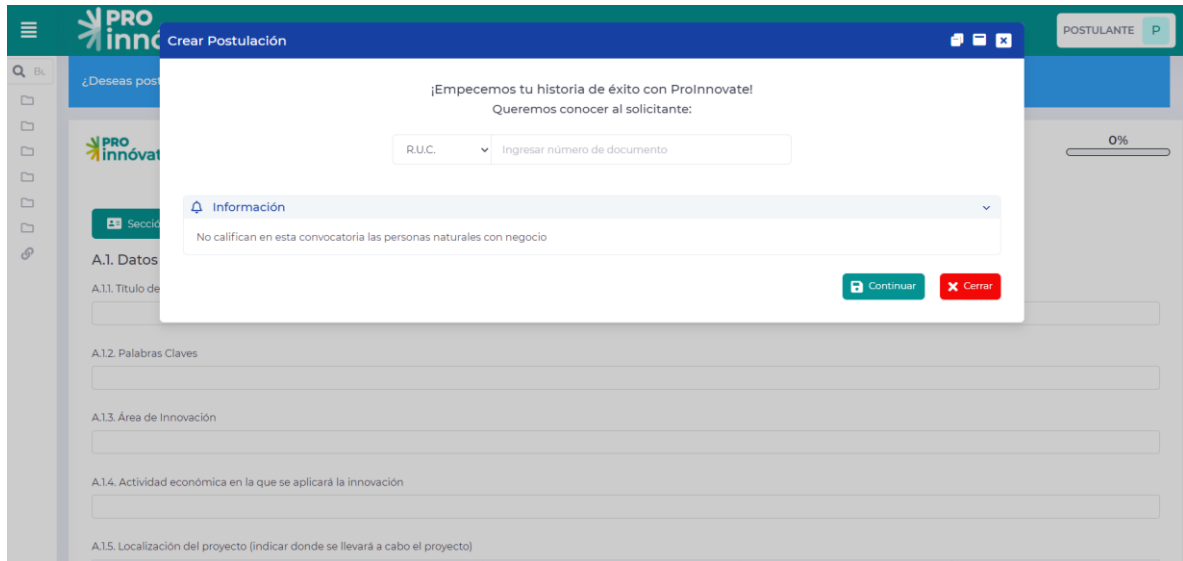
PRO innó

POSTULANTE P

Bu

¿Deseas post

PRO innóvat

0%

Secció

A.1. Datos

A.1.1. Título de

Crear Postulación

¡Empecemos tu historia de éxito con ProInnovate!
Queremos conocer al solicitante:

R.U.C.

Ingresar número de documento

Información

No califican en esta convocatoria las personas naturales con negocio

Continuar

Cerrar

A.1.2. Palabras Claves

A.1.3. Área de Innovación

A.1.4. Actividad económica en la que se aplicará la innovación

A.1.5. Localización del proyecto (indicar donde se llevará a cabo el proyecto)